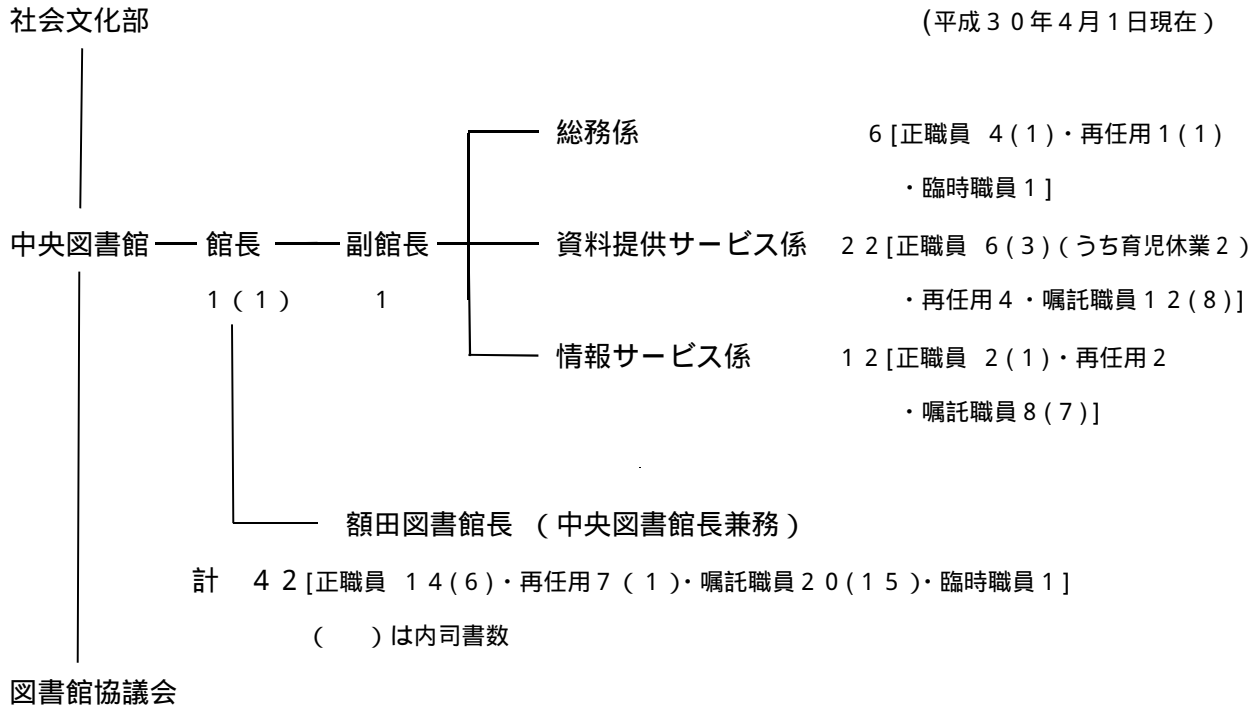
社会文化部

(平成30年4月1日現在)

中央図書館 館長 副館長

1(1) 1

総務係 6[正職員 4(1)・再任用1(1)・臨時職員1]

資料提供サービス係 22[正職員 6(3)(うち育児休業2)・再任用4・嘱託職員12(8)]

情報サービス係 12[正職員 2(1)・再任用2・嘱託職員8(7)]

額田図書館長 (中央図書館長兼務)

計 42[正職員 14(6)・再任用7(1)・嘱託職員20(15)・臨時職員1]

( )は内司書数

図書館協議会